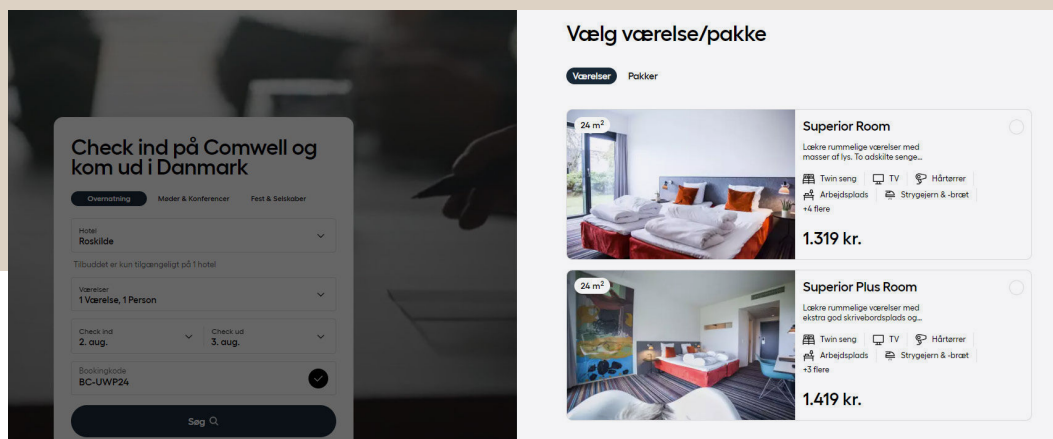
Check ind på Comwell og kom ud i Danmark

Overnatning | Møder & Konferencer | Fest & Selskaber

Hotel
Roskilde

Tilbuddet er kun tilgængeligt på 1 hotel

Værelser
1 Værelse, 1 Person

Check ind
2. aug.

Check ud
3. aug.

Bookingkode
BC-UWP24

Søg

Vælg værelse/pakke

Værelser | Pakker

24 m²

Superior Room

Lækre rummelige værelser med masser af lys. To adskilte senge...

Twin seng | TV | Hårtørrer
Arbejdsplads | Strygejern & -bræt
+4 flere

1.319 kr.

24 m²

Superior Plus Room

Lækre rummelige værelser med ekstra god skrivebordsplads og...

Twin seng | TV | Hårtørrer
Arbejdsplads | Strygejern & -bræt
+3 flere

1.419 kr.